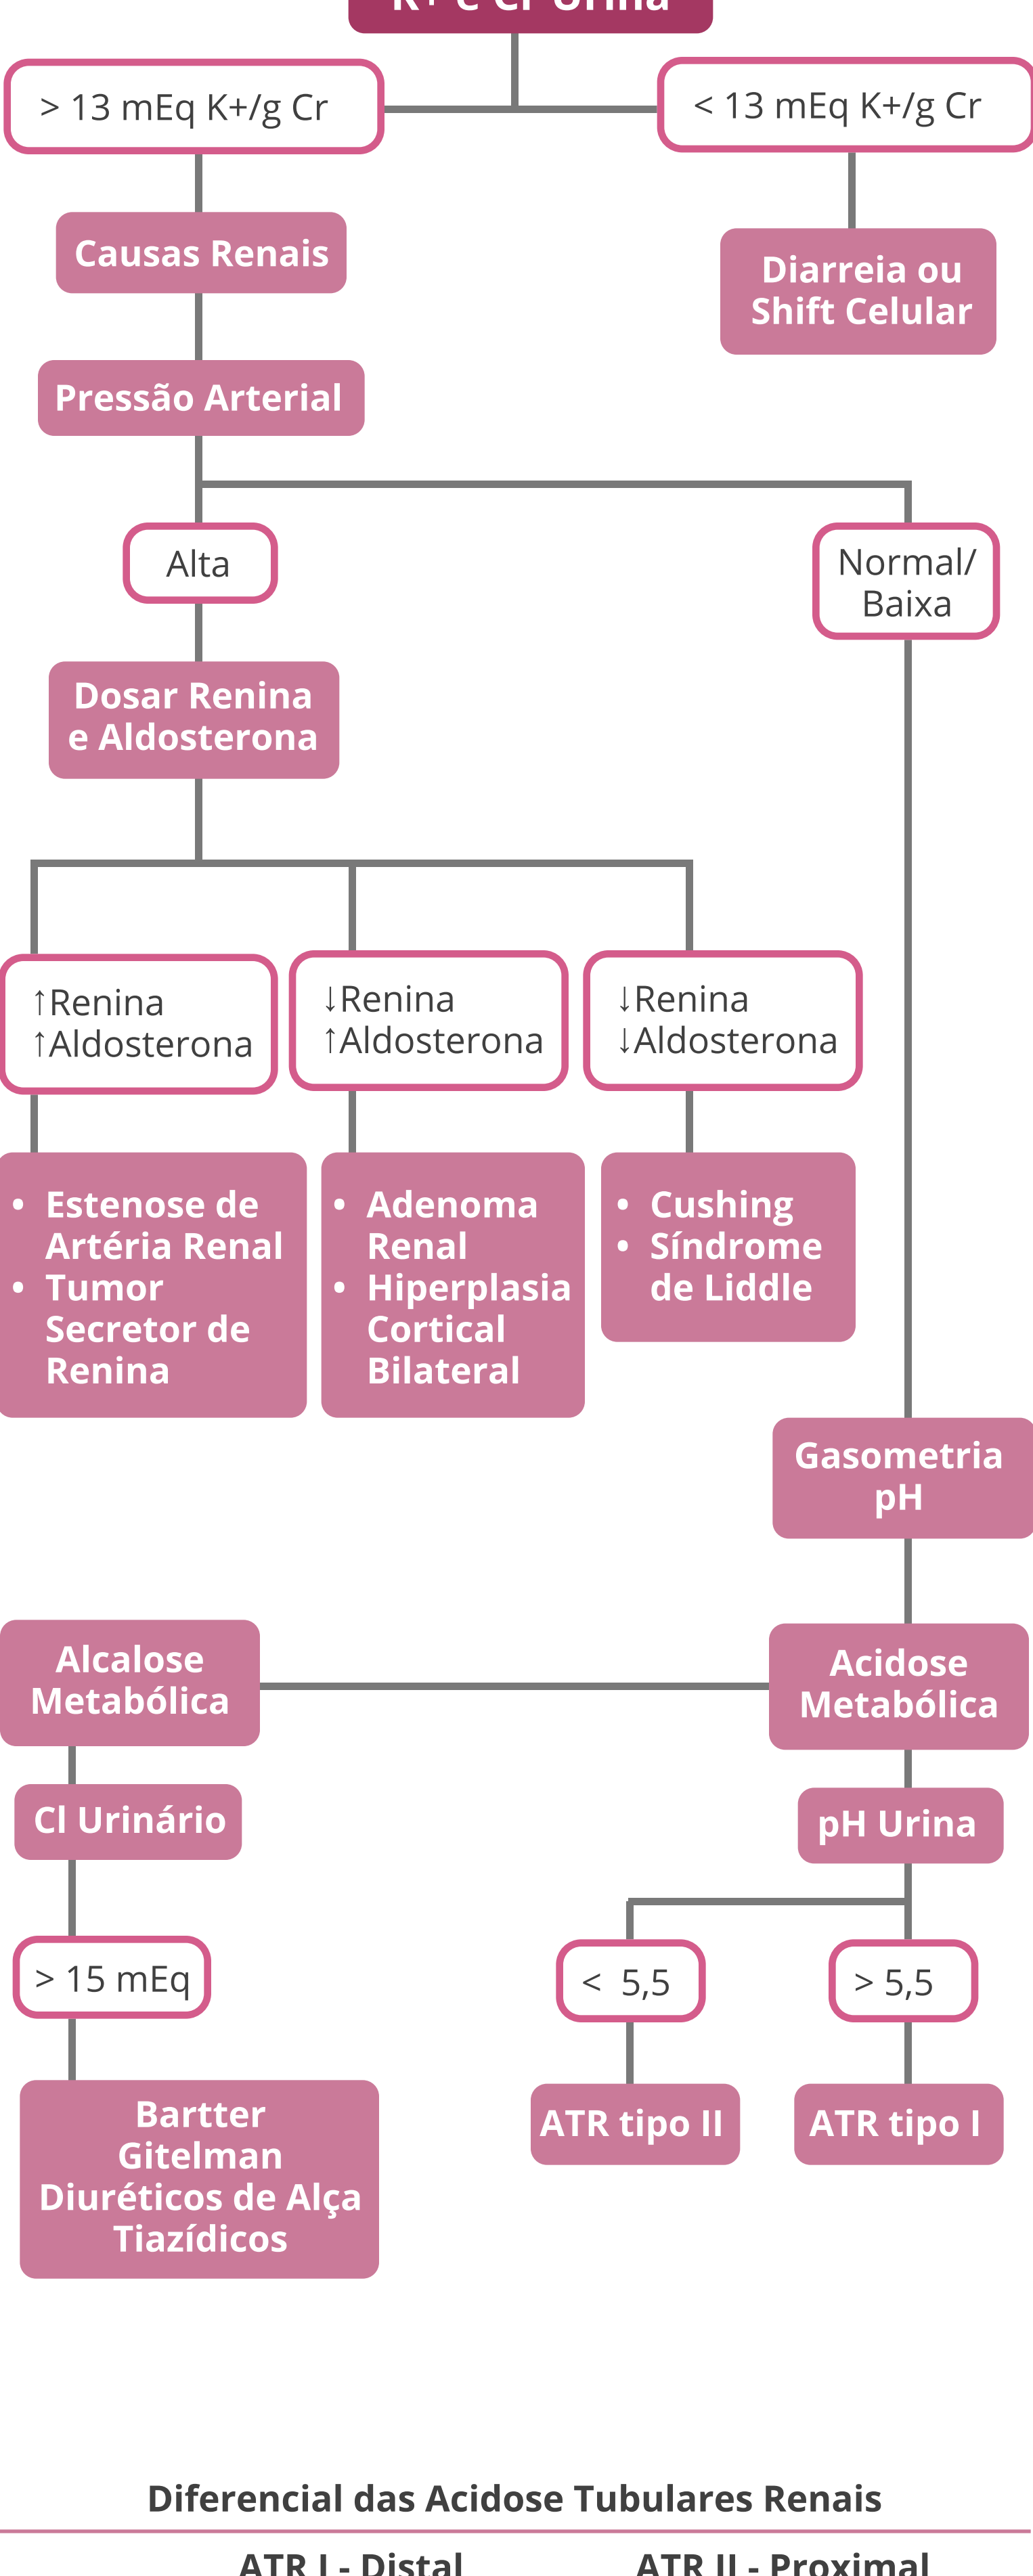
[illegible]

> 13 mEq K+/g Cr

< 13 mEq K+/g Cr

Causas Renais

Diarreia ou Shift Celular

Pressão Arterial

Alta

Normal/ Baixa

Dosar Renina e Aldosterona

↑Renina ↑Aldosterona

↓Renina ↑Aldosterona

↓Renina ↓Aldosterona

• Estenose de Artéria Renal
• Tumor Secretor de Renina

• Adenoma Renal
• Hiperplasia Cortical Bilateral

• Cushing
• Síndrome de Liddle

Gasometria pH

Alcalose Metabólica

Acidose Metabólica

Cl Urinário

pH Urina

> 15 mEq

< 5,5

> 5,5

Bartter
Gitelman
Diuréticos de Alça
Tiazídicos

ATR tipo II

ATR tipo I

Diferencial das Acidose Tubulares Renais

| ATR I - Distal | ATR II - Proximal |
|---|---|